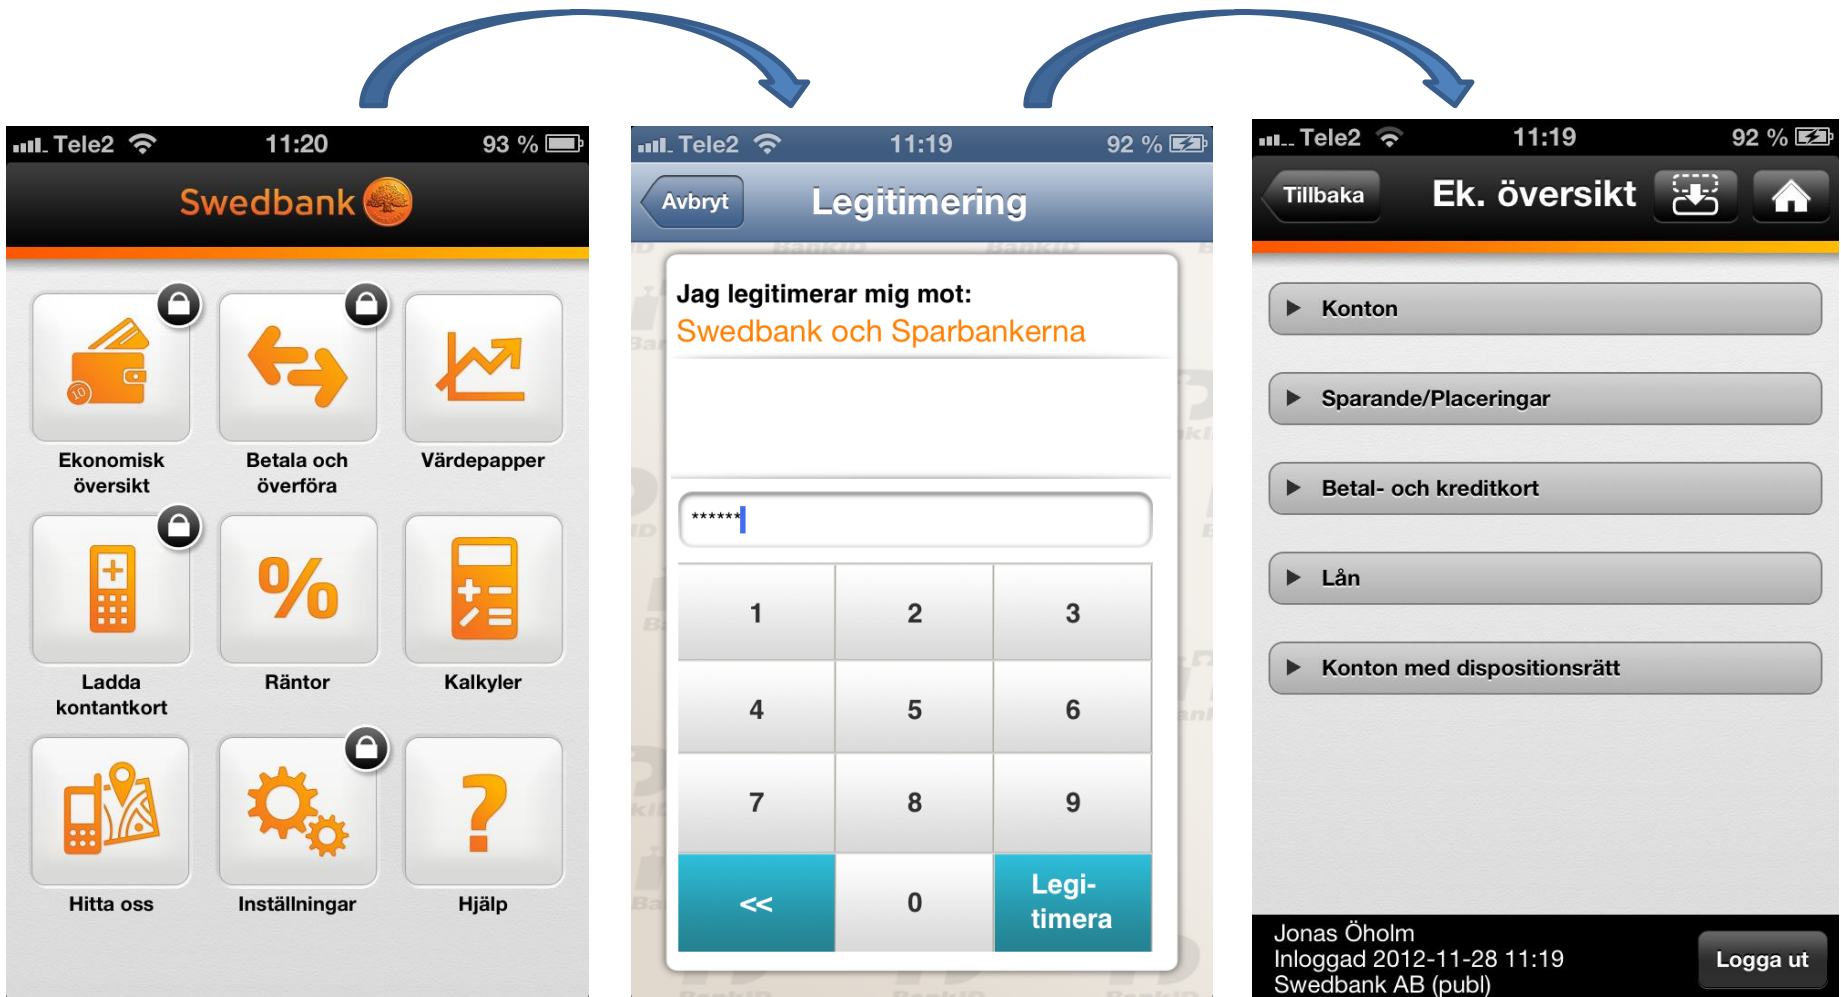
Tele2 11:20 93 %

Swedbank

Ekonomisk översikt

Betala och överföra

Värdepapper

Ladda kontantkort

Räntor

Kalkyler

Hitta oss

Inställningar

Hjälp

Tele2 11:19 92 %

Avbryt

Legitimering

Jag legitimerar mig mot:
Swedbank och Sparbankerna

******

| 1 | 2 | 3 |
|---|---|---|
| 4 | 5 | 6 |
| 7 | 8 | 9 |
| << | 0 | Legitimera |

Tele2 11:19 92 %

Tillbaka

Ek. översikt

Konton

Sparande/Placeringar

Betal- och kreditkort

Lån

Konton med dispositionsrätt

Jonas Öholm
Inloggad 2012-11-28 11:19
Swedbank AB (publ)

Logga ut